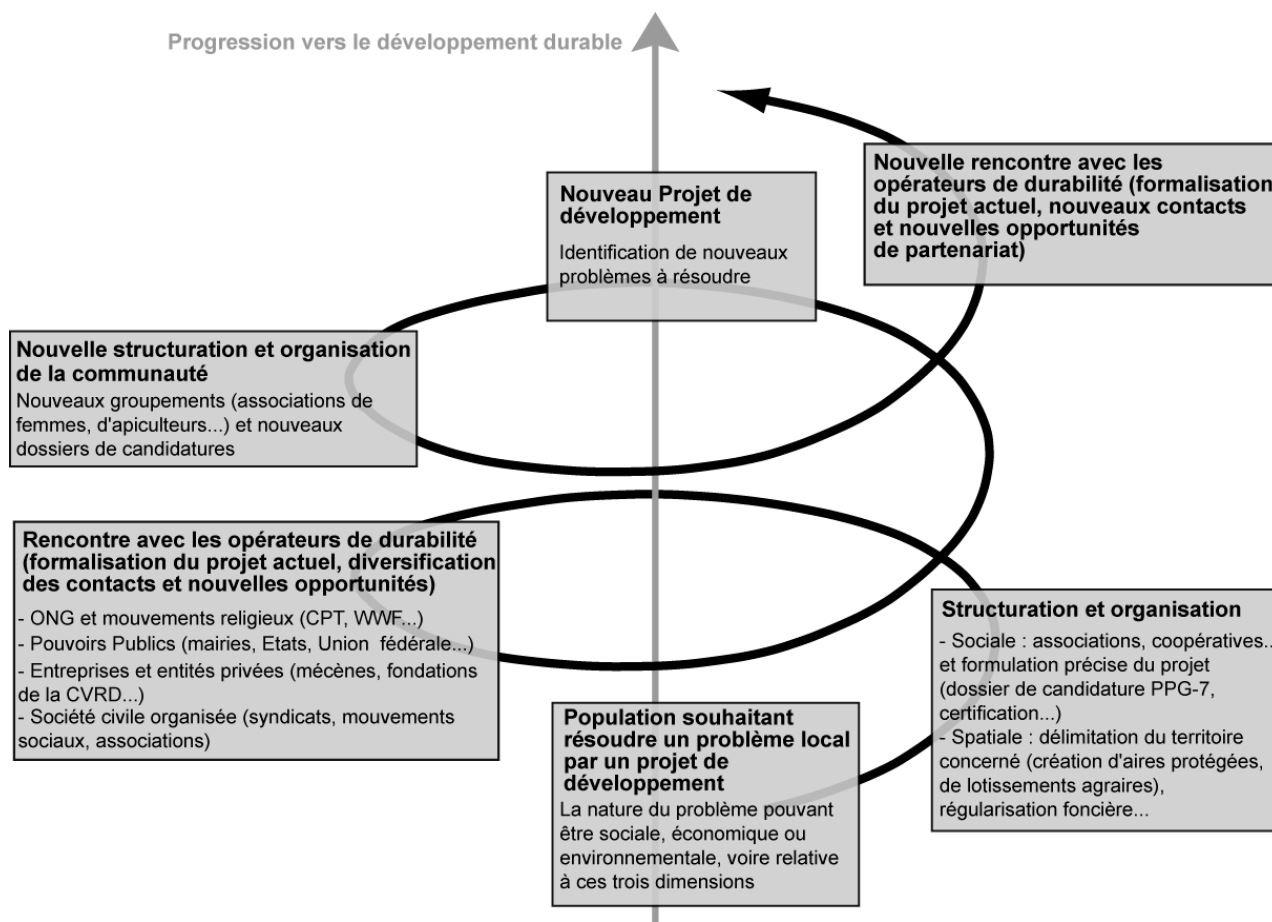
Progression vers le développement durable

Nouvelle rencontre avec les opérateurs de durabilité (formalisation du projet actuel, nouveaux contacts et nouvelles opportunités de partenariat)

Nouveau Projet de développement

Identification de nouveaux problèmes à résoudre

Nouvelle structuration et organisation de la communauté

Nouveaux groupements (associations de femmes, d'apiculteurs...) et nouveaux dossiers de candidatures

Rencontre avec les opérateurs de durabilité (formalisation du projet actuel, diversification des contacts et nouvelles opportunités)

- ONG et mouvements religieux (CPT, WWF...)
- Pouvoirs Publics (mairies, Etats, Union fédérale...)
- Entreprises et entités privées (mécènes, fondations de la CVRD...)
- Société civile organisée (syndicats, mouvements sociaux, associations)

Structuration et organisation

- Sociale : associations, coopératives... et formulation précise du projet (dossier de candidature PPG-7, certification...)
- Spatiale : délimitation du territoire concerné (création d'aires protégées, de lotissements agraires), régularisation foncière...

Population souhaitant résoudre un problème local par un projet de développement

La nature du problème pouvant être sociale, économique ou environnementale, voire relative à ces trois dimensions